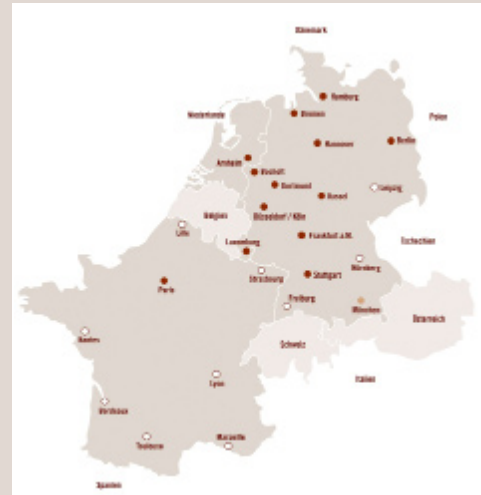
Dänemark

Niederlande

Hamburg

Bremen

Polen

Hannover

Berlin

Arnheim

Bocholt

Dortmund

Kassel

Leipzig

Belgien

Düsseldorf / Köln

Lille

Luxemburg

Frankfurt a.M.

Tschechien

Nürnberg

Paris

Straßburg

Stuttgart

Freiburg

München

Österreich

Nantes

Schweiz

Italien

Lyon

Bordeaux

Toulouse

Marseille

Spanien